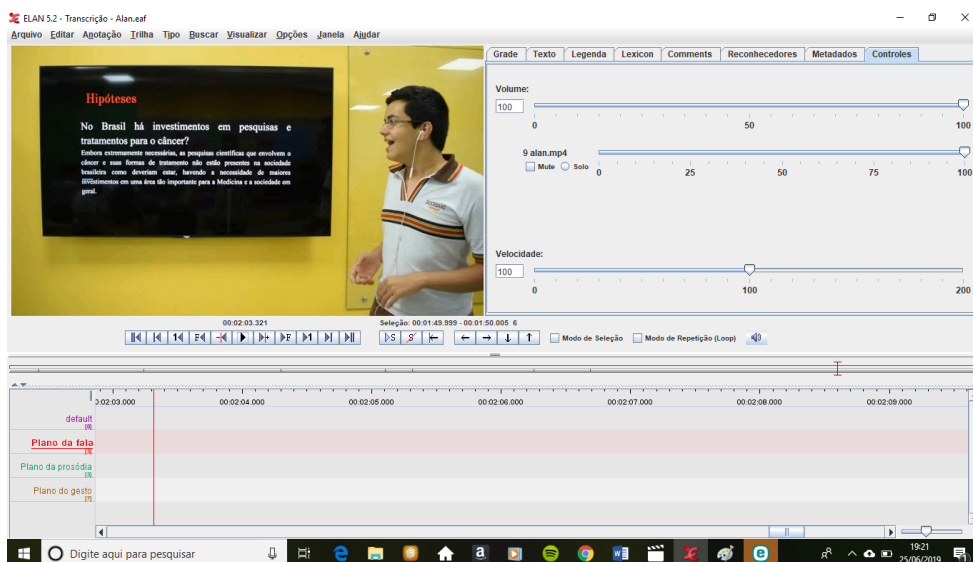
ELAN 5.2 - Transcrição - Alan.eaf

Arquivo Editar Anotação Trilha Tipo Buscar Visualizar Opções Janela Ajudar

Hipóteses

No Brasil há investimentos em pesquisas e tratamentos para o câncer?

Embora extremamente necessárias, as pesquisas científicas que envolvem o câncer e suas formas de tratamento não estão presentes na sociedade brasileira como deveriam estar, havendo a necessidade de maiores investimentos em uma área tão importante para a Medicina e a sociedade em geral.

Grade | Texto | Legenda | Lexicon | Comments | Reconhecedores | Metadados | Controles

Volume:
100
0 50 100

9 alan.mp4
Mute Solo 0 25 50 75 100

Velocidade:
100
0 100 200

00:02:03.321

Seleção: 00:01:49.999 - 00:01:50.005 6

Modo de Seleção Modo de Repetição (Loop)

00:02:03.000 00:02:04.000 00:02:05.000 00:02:06.000 00:02:07.000 00:02:08.000 00:02:09.000

default [0]
Plano da fala [3]
Plano da prosódia [3]
Plano do gesto [7]

Digite aqui para pesquisar

19:21
25/06/2019